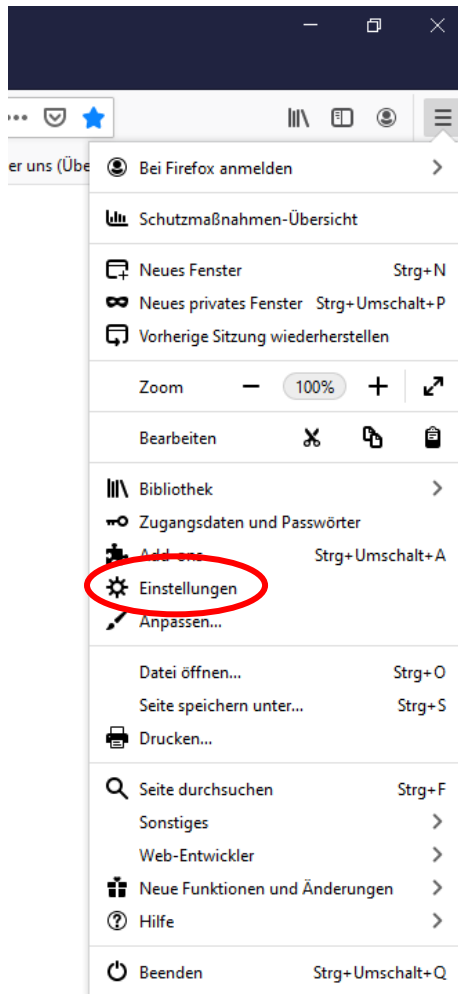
er uns (Übe

Bei Firefox anmelden

Schutzmaßnahmen-Übersicht

Neues Fenster Strg+N
Neues privates Fenster Strg+Umschalt+P
Vorherige Sitzung wiederherstellen

Zoom — 100% +

Bearbeiten

Bibliothek
Zugangsdaten und Passwörter
Add-ons Strg+Umschalt+A
Einstellungen
Anpassen...

Datei öffnen... Strg+O
Seite speichern unter... Strg+S
Drucken...

Seite durchsuchen Strg+F
Sonstiges
Web-Entwickler
Neue Funktionen und Änderungen
Hilfe

Beenden Strg+Umschalt+Q